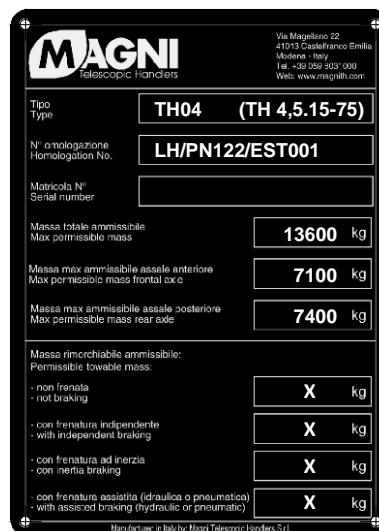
MAGNI
Telescopic Handlers

Via Magellano 22
41013 Castelfranco Emilia
Modena - Italy
Tel. +39 059 803 000
Web: www.magnith.com

Tipo
Type
TH04 (TH 4,5.15-75)

N° omologazione
Homologation No.
LH/PN122/EST001

Matricola N°
Serial number

Massa totale ammissibile
Max permissible mass
13600 kg

Massa max ammissibile assale anteriore
Max permissible mass frontal axle
7100 kg

Massa max ammissibile assale posteriore
Max permissible mass rear axle
7400 kg

Massa rimorchiabile ammissibile:
Permissible towable mass:

- non frenata
- not braking
X kg

- con frenatura indipendente
- with independent braking
X kg

- con frenatura ad inerzia
- con inertia braking
X kg

- con frenatura assistita (idraulica o pneumatica)
- with assisted braking (hydraulic or pneumatic)
X kg

Manufacturer in Italy by: Magni Telescopic Handlers S.r.l.